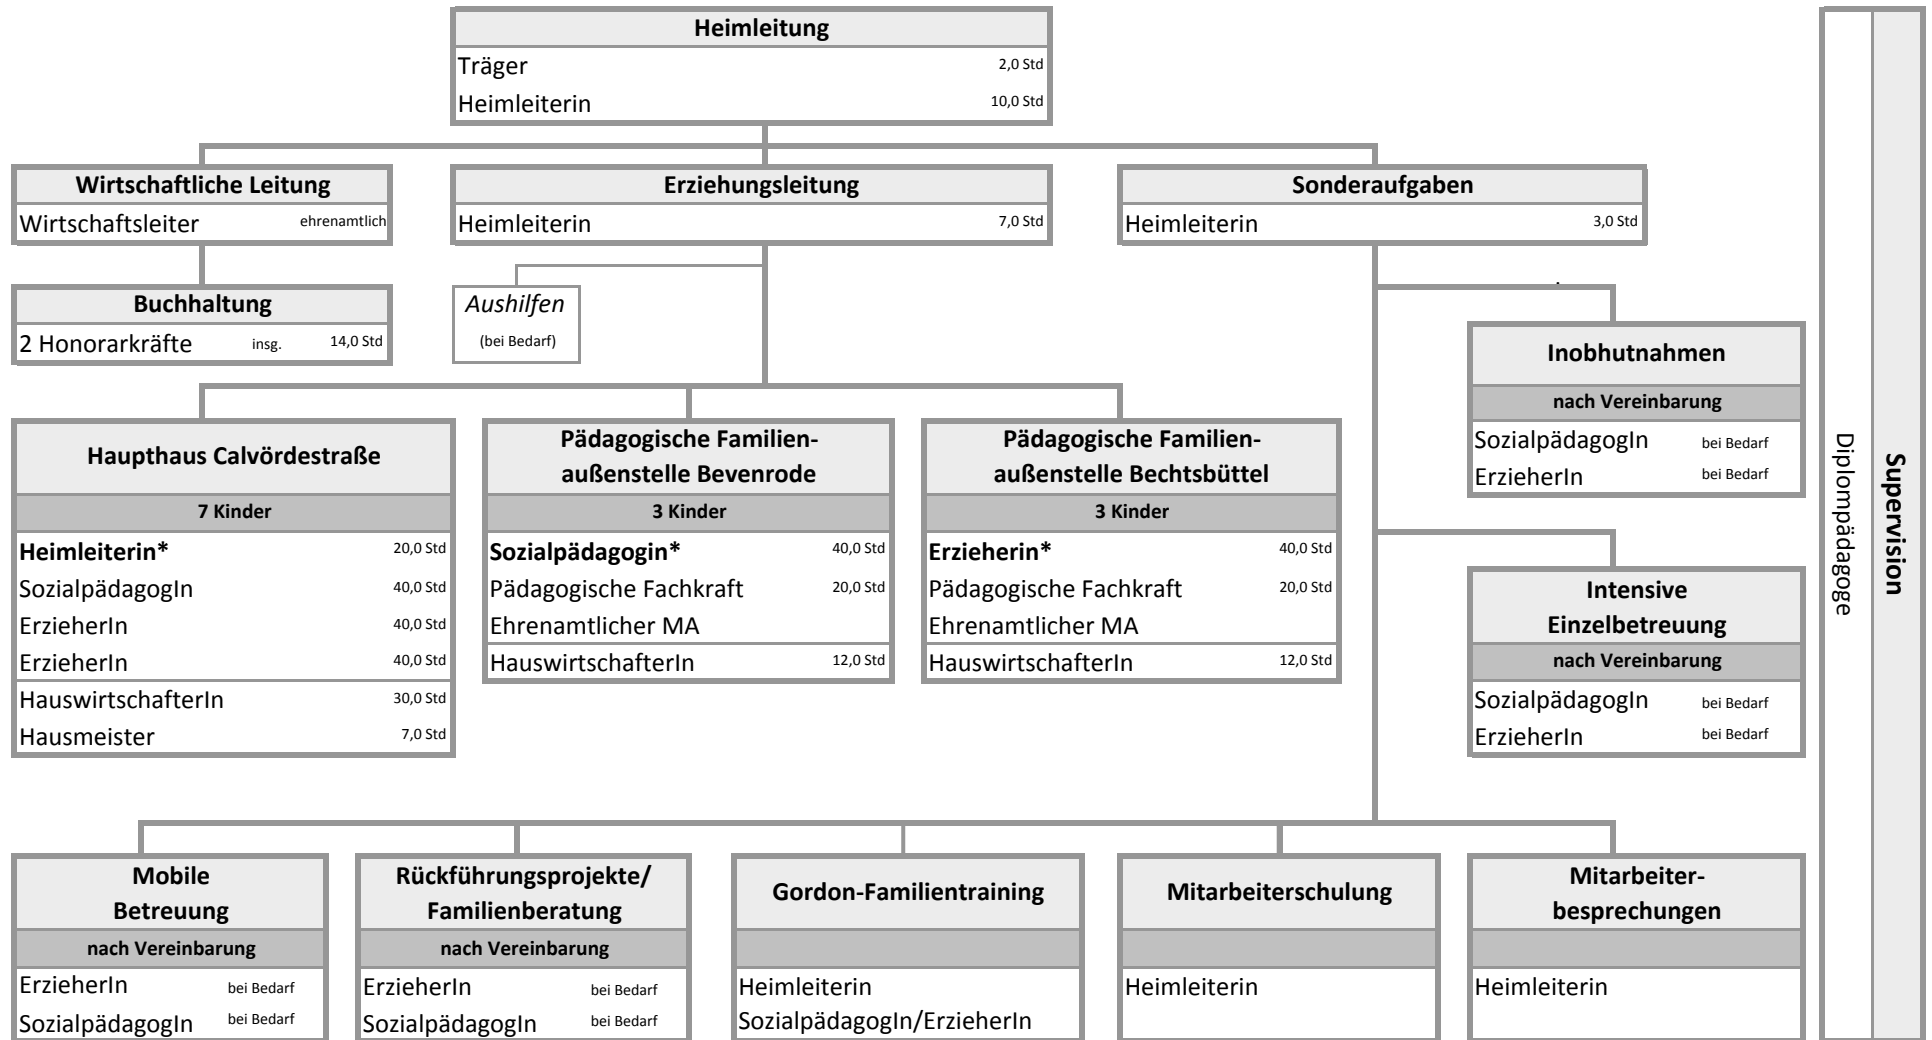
Heimleitung
Träger 2,0 Std
Heimleiterin 10,0 Std

Wirtschaftliche Leitung
Wirtschaftsleiter ehrenamtlich

Buchhaltung
2 Honorarkräfte insg. 14,0 Std

Erziehungsleitung
Heimleiterin 7,0 Std

Aushilfen
(bei Bedarf)

Sonderaufgaben
Heimleiterin 3,0 Std

Inobhutnahmen
nach Vereinbarung
SozialpädagogIn bei Bedarf
ErzieherIn bei Bedarf

Haupthaus Calvördestraße
7 Kinder
Heimleiterin* 20,0 Std
SozialpädagogIn 40,0 Std
ErzieherIn 40,0 Std
ErzieherIn 40,0 Std
HauswirtschafterIn 30,0 Std
Hausmeister 7,0 Std

Pädagogische Familienaußenstelle Bevenrode
3 Kinder
Sozialpädagogin* 40,0 Std
Pädagogische Fachkraft 20,0 Std
Ehrenamtlicher MA
HauswirtschafterIn 12,0 Std

Pädagogische Familienaußenstelle Bechtsbüttel
3 Kinder
Erzieherin* 40,0 Std
Pädagogische Fachkraft 20,0 Std
Ehrenamtlicher MA
HauswirtschafterIn 12,0 Std

Intensive Einzelbetreuung
nach Vereinbarung
SozialpädagogIn bei Bedarf
ErzieherIn bei Bedarf

Diplompädagoge
Supervision

Mobile Betreuung
nach Vereinbarung
ErzieherIn bei Bedarf
SozialpädagogIn bei Bedarf

Rückführungsprojekte/ Familienberatung
nach Vereinbarung
ErzieherIn bei Bedarf
SozialpädagogIn bei Bedarf

Gordon-Familientraining
Heimleiterin
SozialpädagogIn/ErzieherIn

Mitarbeiterschulung
Heimleiterin

Mitarbeiterbesprechungen
Heimleiterin